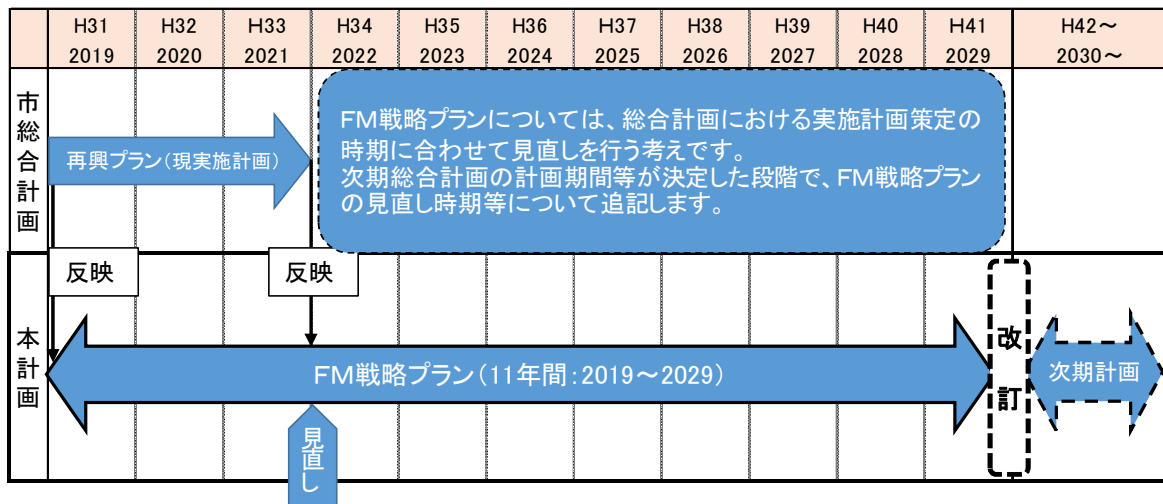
| | H31 2019 | H32 2020 | H33 2021 | H34 2022 | H35 2023 | H36 2024 | H37 2025 | H38 2026 | H39 2027 | H40 2028 | H41 2029 | H42～ 2030～ |
|---|---|---|---|---|---|---|---|---|---|---|---|---|
| 市総合計画 | | | | | | | | | | | | |
| 本計画 | | | | | | | | | | | | |

再興プラン（現実施計画）

FM戦略プランについては、総合計画における実施計画策定の時期に合わせて見直しを行う考えです。
次期総合計画の計画期間等が決定した段階で、FM戦略プランの見直し時期等について追記します。

反映

反映

FM戦略プラン（11年間：2019～2029）

改訂

次期計画

見直し